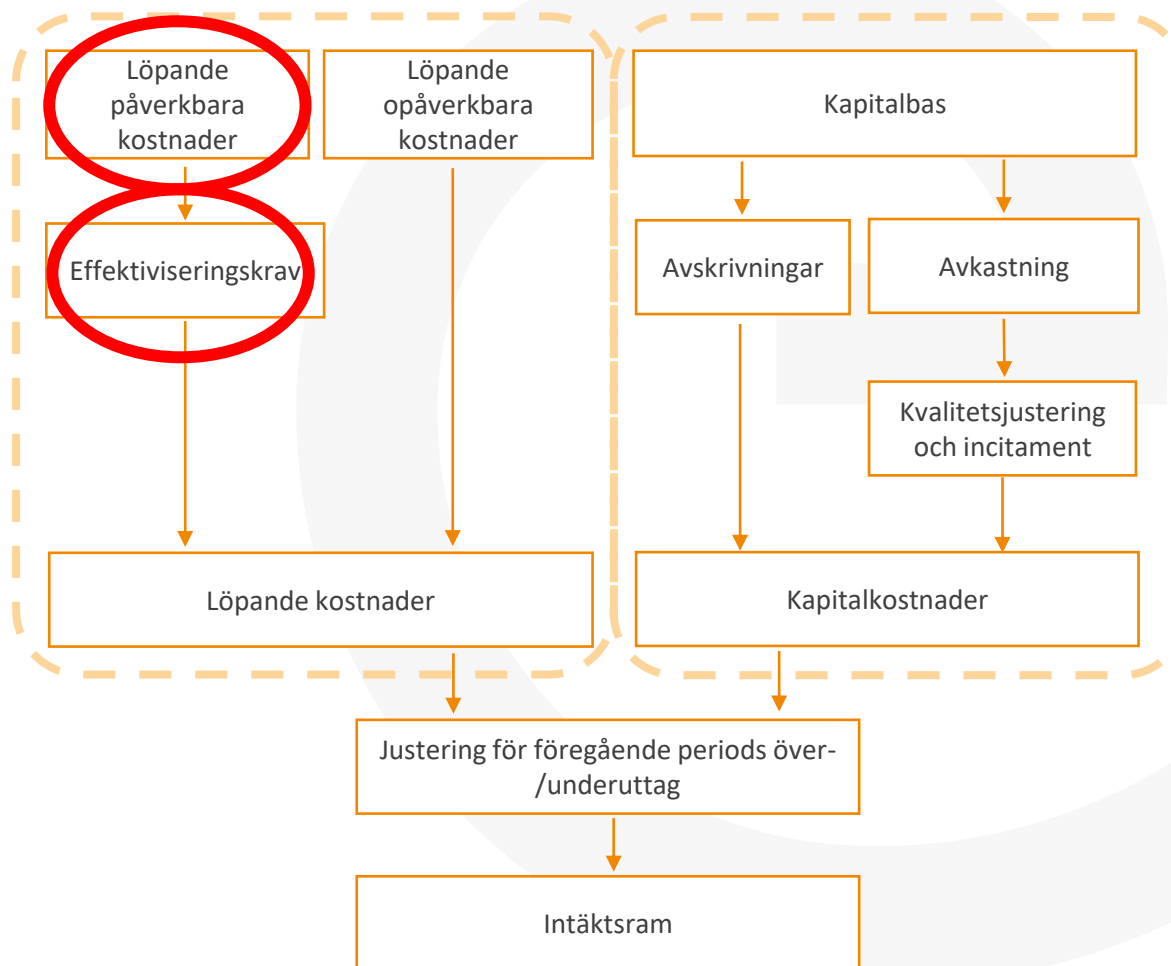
Löpande påverkbara kostnader

Löpande opåverkbara kostnader

Kapitalbas

Effektiviseringskrav

Avskrivningar

Avkastning

Kvalitetsjustering och incitament

Löpande kostnader

Kapitalkostnader

Justering för föregående periods över-/underuttag

Intäktsram